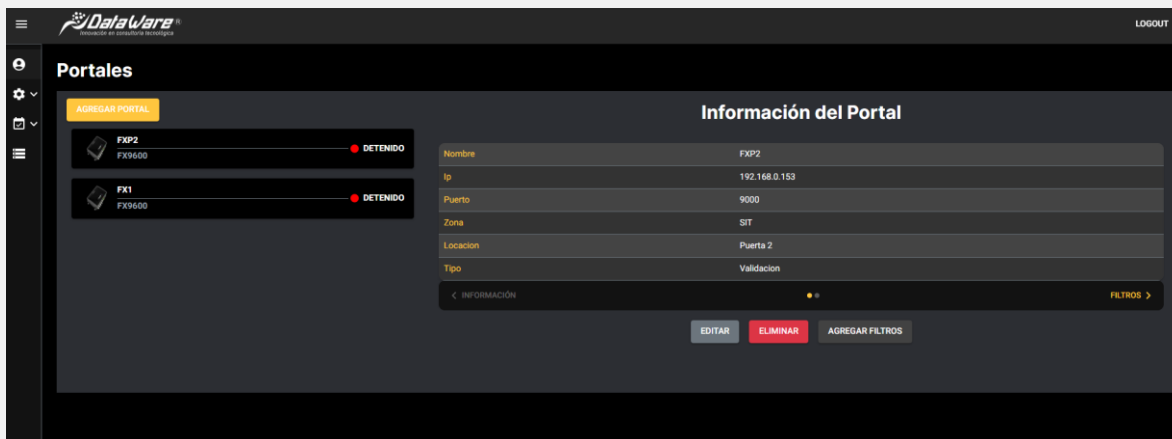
DataWare®
Innovación en consultoría tecnológica

LOGOUT

Portales

AGREGAR PORTAL

FXP2
FX9600
DETENIDO

FX1
FX9600
DETENIDO

Información del Portal

| Nombre | FXP2 |
|---|---|
| Ip | 192.168.0.153 |
| Puerto | 9000 |
| Zona | SIT |
| Locacion | Puerta 2 |
| Tipo | Validacion |

< INFORMACIÓN

FILTROS >

EDITAR
ELIMINAR
AGREGAR FILTROS